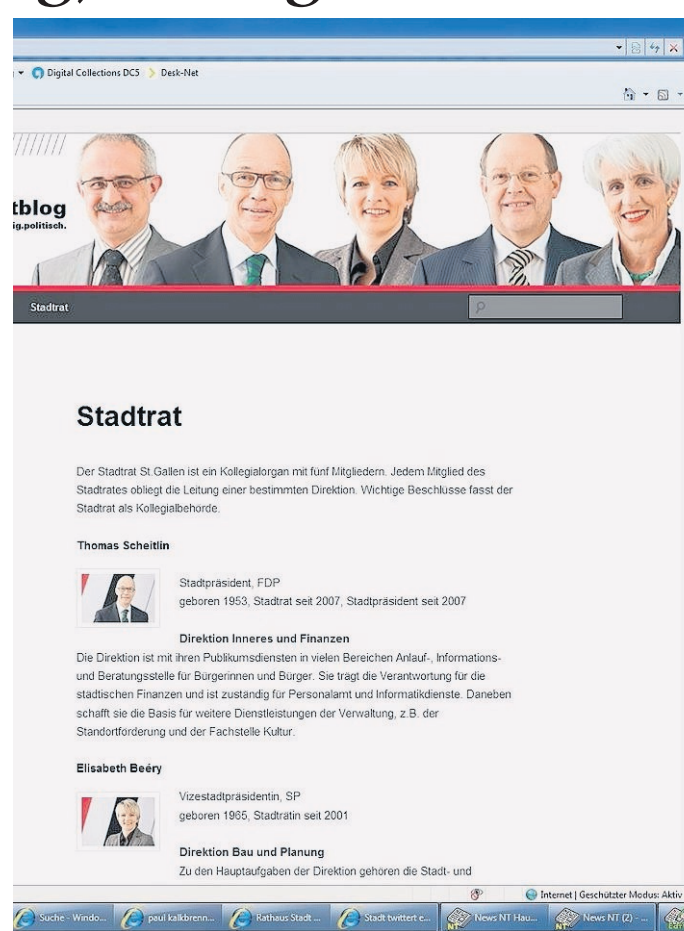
Digital Collections DCS Desk-Net

tblog
ig.politisch.

Stadtrat

Stadtrat

Der Stadtrat St.Gallen ist ein Kollegialorgan mit fünf Mitgliedern. Jedem Mitglied des Stadtrates obliegt die Leitung einer bestimmten Direktion. Wichtige Beschlüsse fasst der Stadtrat als Kollegialbehörde.

Thomas Scheitlin

Stadtpräsident, FDP
geboren 1953, Stadtrat seit 2007, Stadtpräsident seit 2007

Direktion Inneres und Finanzen
Die Direktion ist mit ihren Publikumsdiensten in vielen Bereichen Anlauf-, Informations- und Beratungsstelle für Bürgerinnen und Bürger. Sie trägt die Verantwortung für die städtischen Finanzen und ist zuständig für Personalamt und Informatikdienste. Daneben schafft sie die Basis für weitere Dienstleistungen der Verwaltung, z.B. der Standortförderung und der Fachstelle Kultur.

Elisabeth Beéry

Vizestadtpräsidentin, SP
geboren 1965, Stadträtin seit 2001

Direktion Bau und Planung
Zu den Hauptaufgaben der Direktion gehören die Stadt- und

Internet | Geschützter Modus: Aktiv

Suche - Windo... paul kalkbrenn... Rathaus Stadt ... Stadt twittert e... News NT Hau... News NT (2) - ...